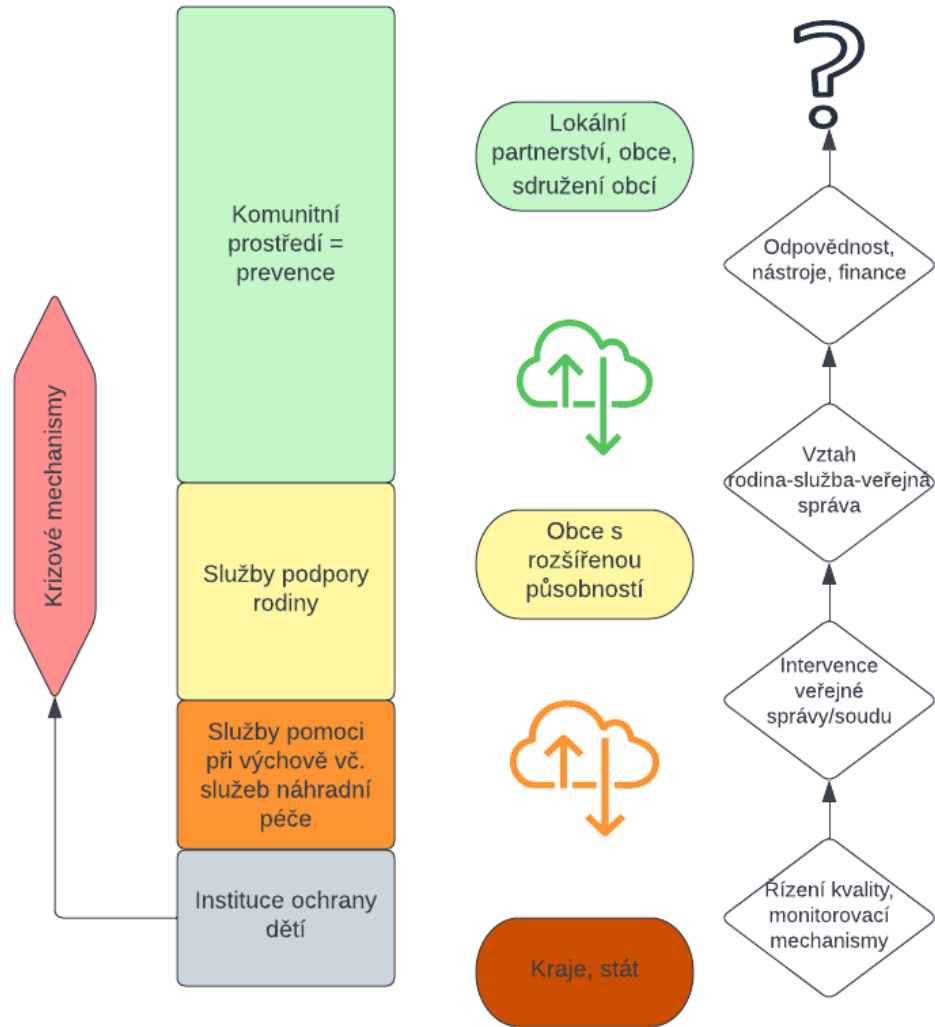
Krizové mechanismy

Komunitní prostředí = prevence

Služby podpory rodiny

Služby pomoci při výchově vč. služeb náhradní péče

Instituce ochrany dětí

Lokální partnerství, obce, sdružení obcí

Obce s rozšířenou působností

Kraje, stát

?

Odpovědnost, nástroje, finance

Vztah rodina-služba-veřejná správa

Intervence veřejné správy/soudu

Řízení kvality, monitorovací mechanismy